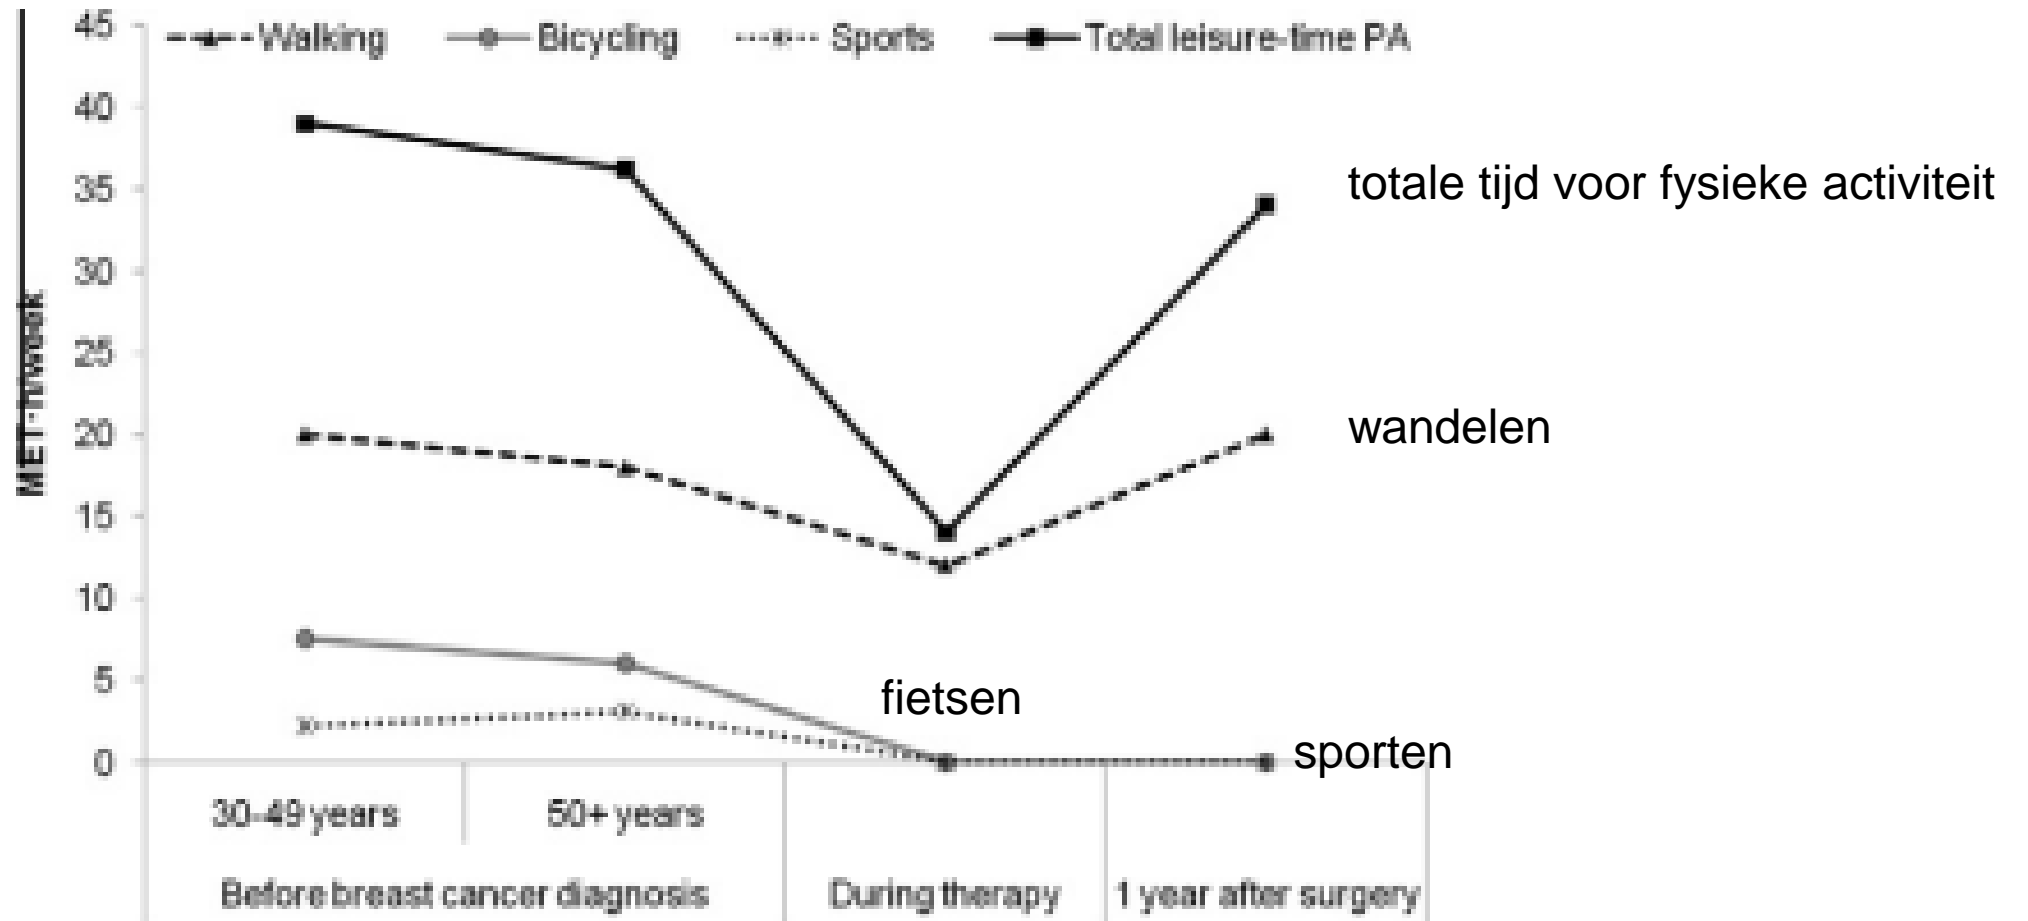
Walking
Bicycling
Sports
Total leisure-time PA

MET·h/week

45
40
35
30
25
20
15
10
5
0

totale tijd voor fysieke activiteit
wandelen
fietsen
sporten

30-49 years
50+ years
Before breast cancer diagnosis
During therapy
1 year after surgery